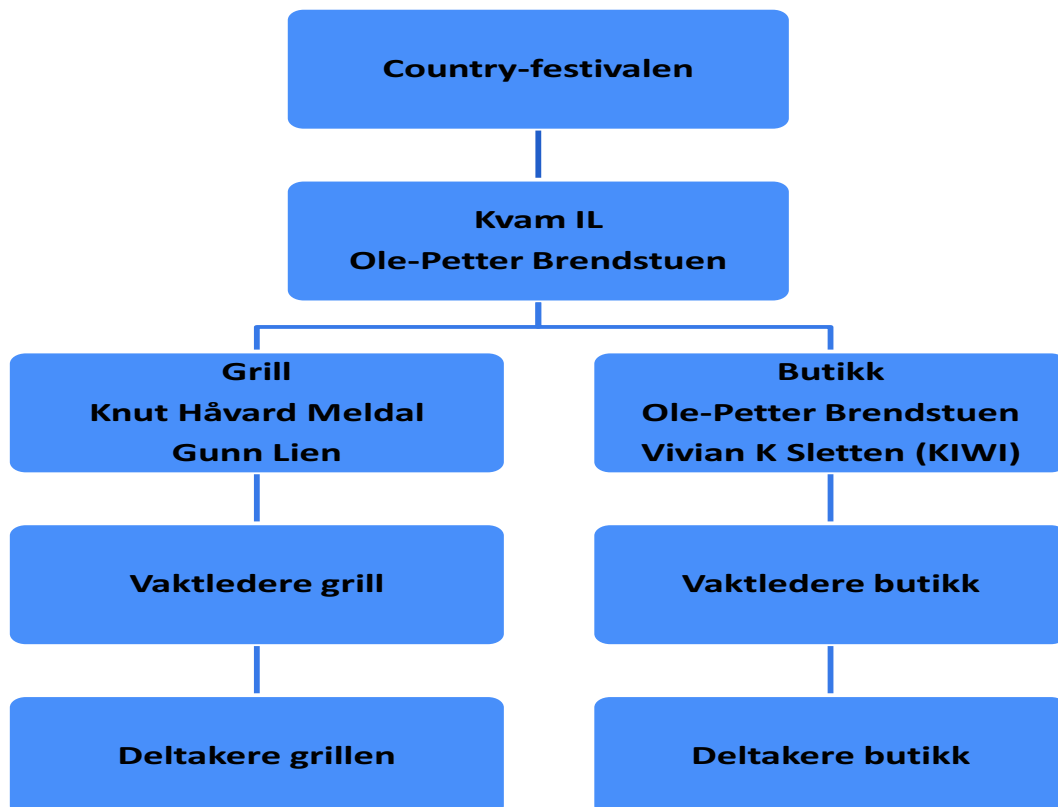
Country-festivalen

Kvam IL
Ole-Petter Brendstuen

Grill
Knut Håvard Meldal
Gunn Lien

Vaktledere grill

Deltakere grillen

Butikk
Ole-Petter Brendstuen
Vivian K Sletten (KIWI)

Vaktledere butikk

Deltakere butikk